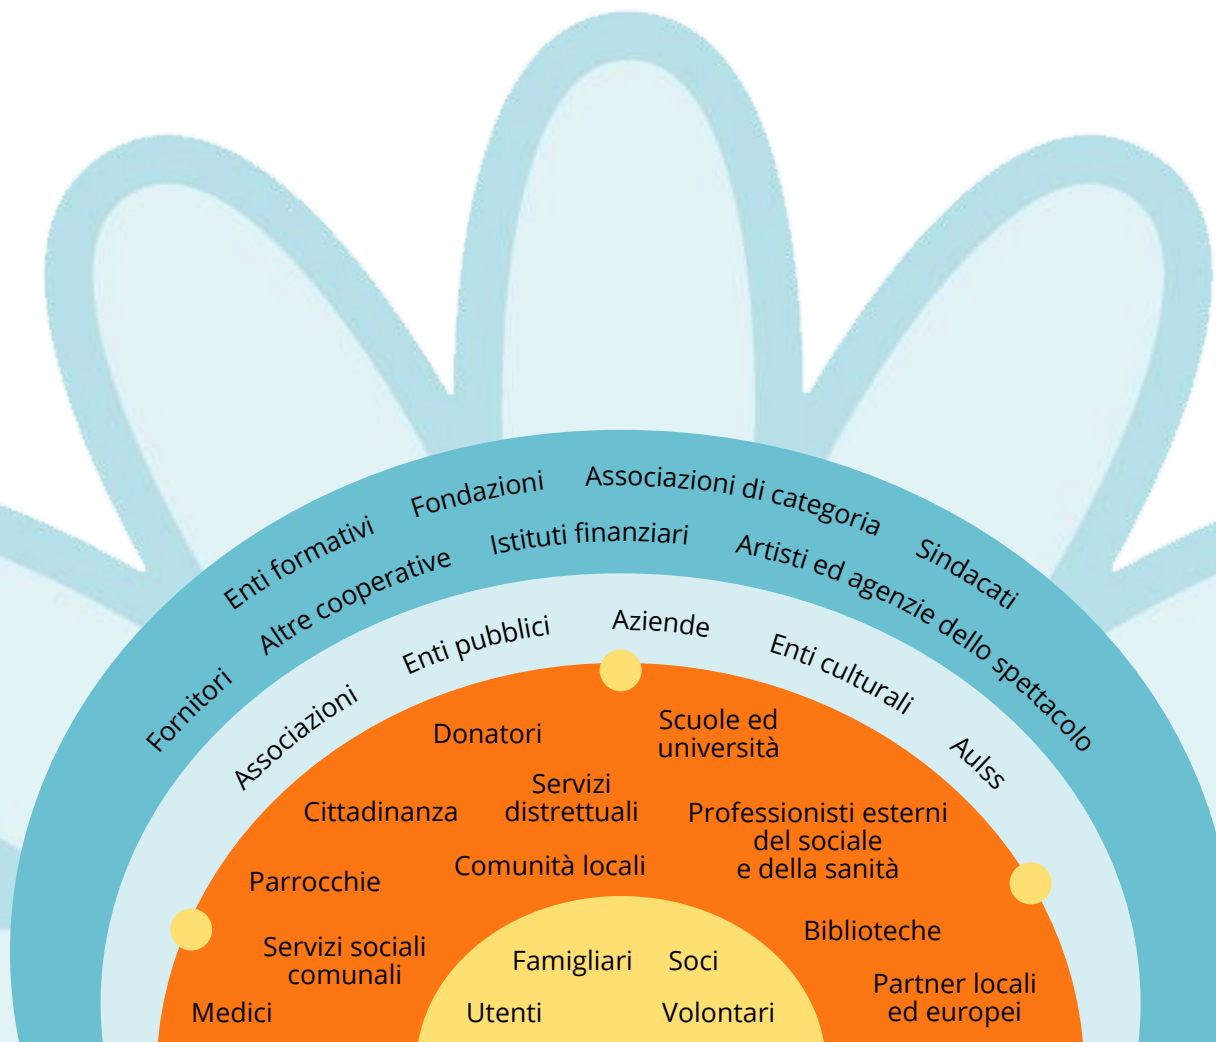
Fornitori
Enti formativi
Altre cooperative
Fondazioni
Istituti finanziari
Associazioni di categoria
Sindacati
Artisti ed agenzie dello spettacolo

Associazioni
Enti pubblici
Aziende
Enti culturali
Aulss

Donatori
Scuole ed università
Servizi distrettuali
Cittadinanza
Professionisti esterni del sociale e della sanità
Comunità locali
Parrocchie
Servizi sociali comunali
Biblioteche
Medici
Partner locali ed europei

Famigliari
Soci
Utenti
Volontari